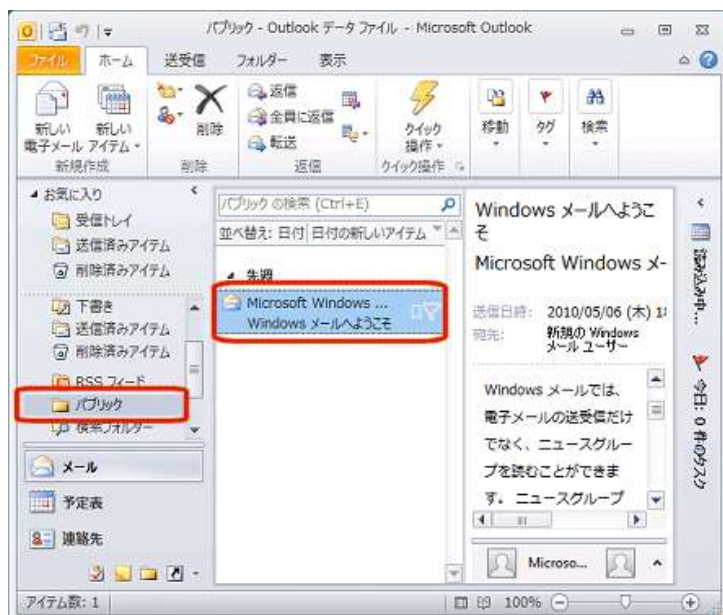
パブリック - Outlook データ ファイル - Microsoft Outlook

ファイル ホーム 送受信 フォルダー 表示

新しい電子メール
新しいアイテム
新規作成
削除
削除
返信
全員に返信
転送
返信
クイック操作
クイック操作
移動
タグ
検索

お気に入り
受信トレイ
送信済みアイテム
削除済みアイテム
下書き
送信済みアイテム
削除済みアイテム
RSS フィード
パブリック
検索フォルダー

メール
予定表
連絡先

パブリック の検索 (Ctrl+E)
並べ替え: 日付 日付の新しいアイテム
先週
Microsoft Windows ...
Windows メールへようこそ

Windows メールへようこそ
Microsoft Windows メ
送信日時: 2010/05/06 (木) 1
宛先: 新規の Windows メール ユーザー

Windows メールでは、電子メールの送受信だけでなく、ニュースグループを読むことができます。ニュースグループ

Microso...

To Do バー
今日: 0 件のタスク

アイテム数: 1
100%